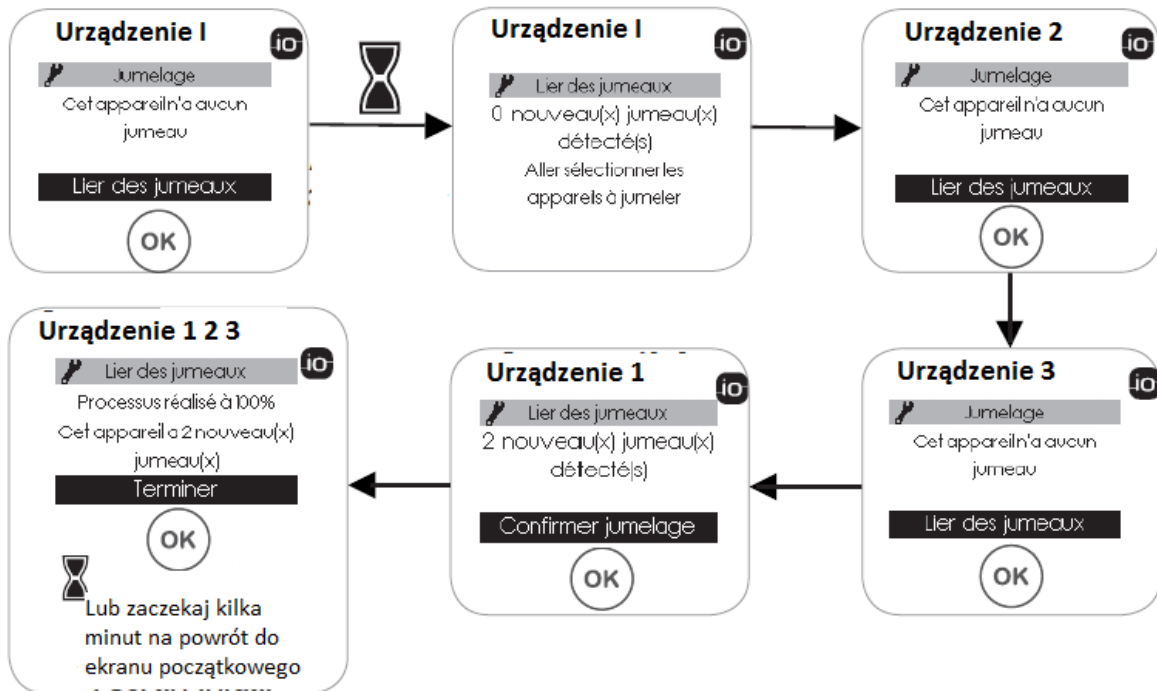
Urządzenie I
io
Jumelage
Cet appareil n'a aucun jumeau
Lier des jumeaux
OK

Urządzenie I
io
Lier des jumeaux
0 nouveau(x) jumeau(x) détecté(s)
Aller sélectionner les appareils à jumeler

Urządzenie 2
io
Jumelage
Cet appareil n'a aucun jumeau
Lier des jumeaux
OK

Urządzenie 3
io
Jumelage
Cet appareil n'a aucun jumeau
Lier des jumeaux
OK

Urządzenie 1
io
Lier des jumeaux
2 nouveau(x) jumeau(x) détecté(s)
Confirmer jumelage
OK

Urządzenie 1 2 3
io
Lier des jumeaux
Processus réalisé à 100%
Cet appareil a 2 nouveau(x) jumeau(x)
Terminer
OK
Lub zaczekaj kilka minut na powrót do ekranu początkowego
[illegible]